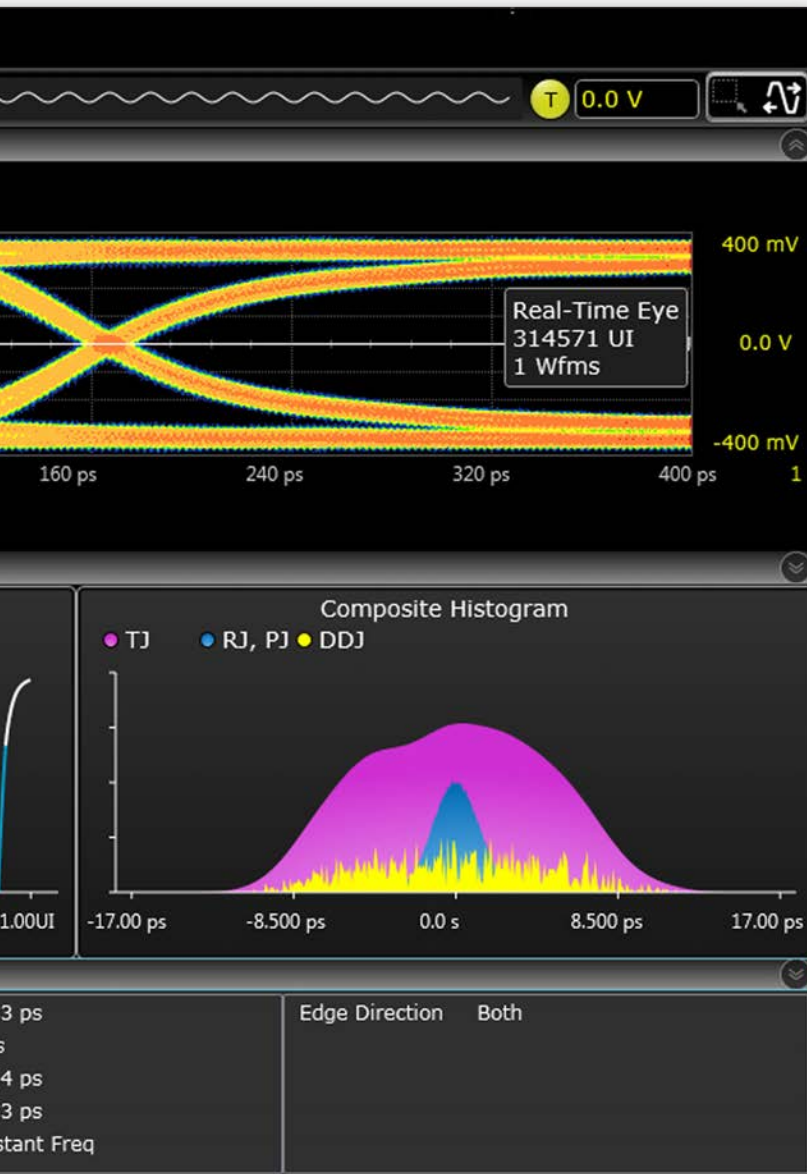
T 0.0 V

400 mV
Real-Time Eye
314571 UI
1 Wfms
0.0 V
-400 mV
160 ps
240 ps
320 ps
400 ps
1

Composite Histogram
TJ
RJ, PJ
DDJ
1.00UI
-17.00 ps
-8.500 ps
0.0 s
8.500 ps
17.00 ps

3 ps
s
4 ps
3 ps
stant Freq

Edge Direction Both